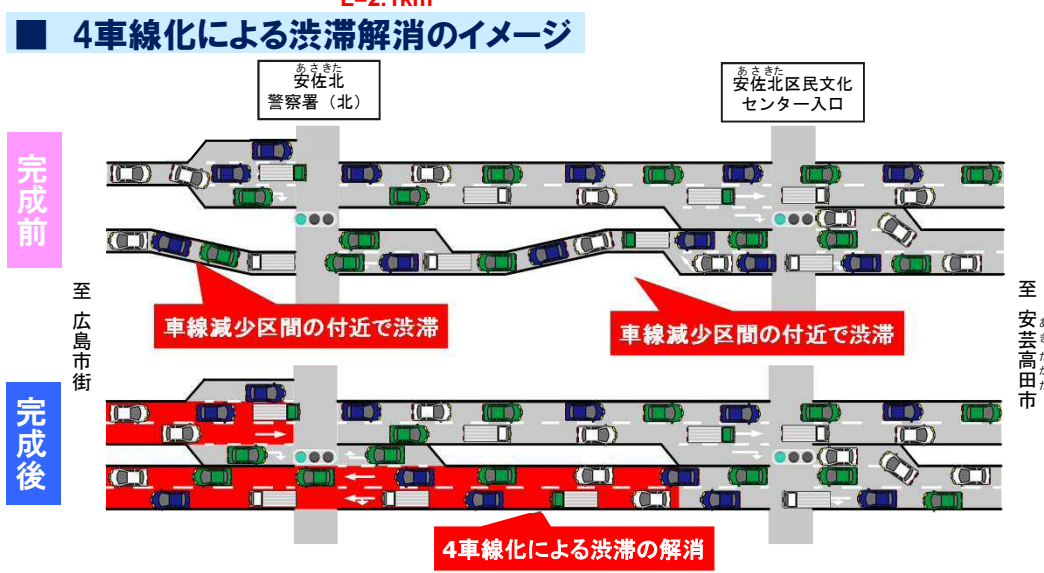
L=2.1km

■ 4車線化による渋滞解消のイメージ

あさきた
安佐北
警察署（北）

あさきた
安佐北区民文化
センター入口

完成前

至 広島市街

車線減少区間の付近で渋滞

車線減少区間の付近で渋滞

至 安芸高田市

完成後

4車線化による渋滞の解消